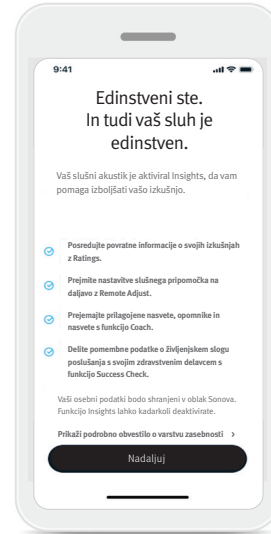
9:41

Edinstveni ste. In tudi vaš sluh je edinstven.

Vaš slušni akustik je aktiviral Insights, da vam pomaga izboljšati vašo izkušnjo.

Posredujte povratne informacije o svojih izkušnjah z Ratings.

Prejmite nastavitve slušnega pripomočka na daljavo z Remote Adjust.

Prejemajte prilagojene nasvete, opomnike in nasvete s funkcijo Coach.

Delite pomembne podatke o življenjskem slogu poslušanja s svojim zdravstvenim delavcem s funkcijo Success Check.

Vaši osebni podatki bodo shranjeni v oblak Sonova. Funkcijo Insights lahko kadarkoli deaktivirate.

Prikaži podrobno obvestilo o varstvu zasebnosti >

Nadaljuj